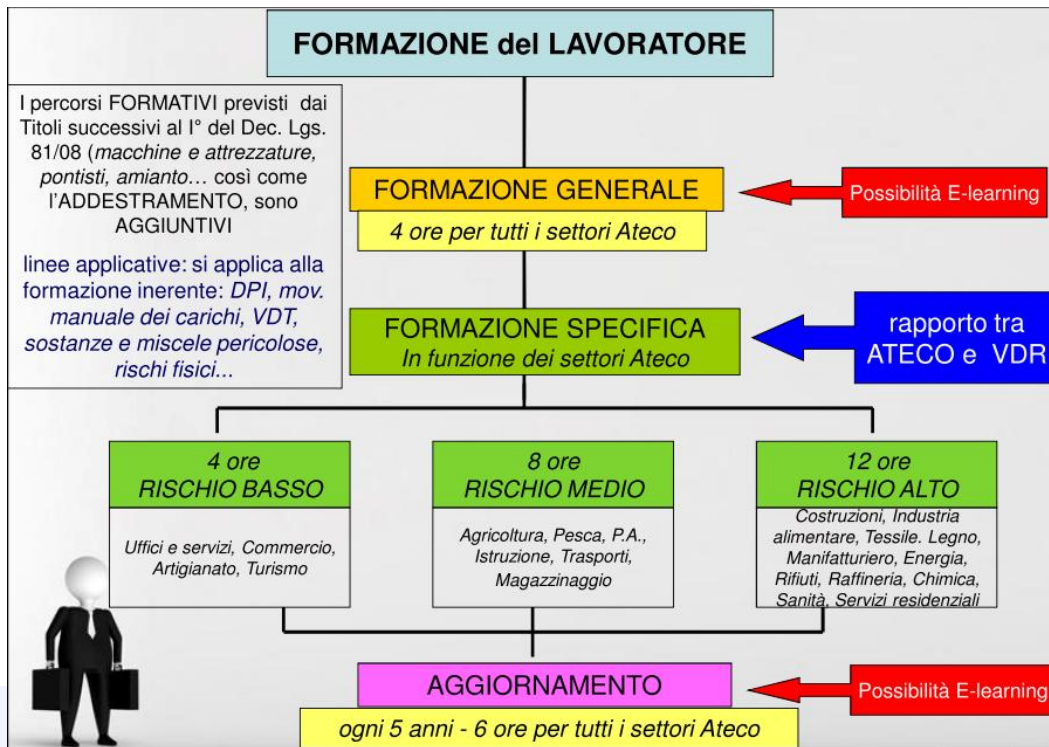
FORMAZIONE del LAVORATORE

I percorsi FORMATIVI previsti dai Titoli successivi al I° del Dec. Lgs. 81/08 (*macchine e attrezzature, pontisti, amianto…* così come l'ADDESTRAMENTO, sono AGGIUNTIVI

linee applicative: si applica alla formazione inerente: *DPI, mov. manuale dei carichi, VDT, sostanze e miscele pericolose, rischi fisici...*

FORMAZIONE GENERALE

*4 ore per tutti i settori Ateco*

Possibilità E-learning

FORMAZIONE SPECIFICA
*In funzione dei settori Ateco*

rapporto tra ATECO e VDR

*4 ore*
*RISCHIO BASSO*

*Uffici e servizi, Commercio, Artigianato, Turismo*

*8 ore*
*RISCHIO MEDIO*

*Agricoltura, Pesca, P.A., Istruzione, Trasporti, Magazzinaggio*

*12 ore*
*RISCHIO ALTO*

*Costruzioni, Industria alimentare, Tessile. Legno, Manifatturiero, Energia, Rifiuti, Raffineria, Chimica, Sanità, Servizi residenziali*

AGGIORNAMENTO

Possibilità E-learning

*ogni 5 anni - 6 ore per tutti i settori Ateco*